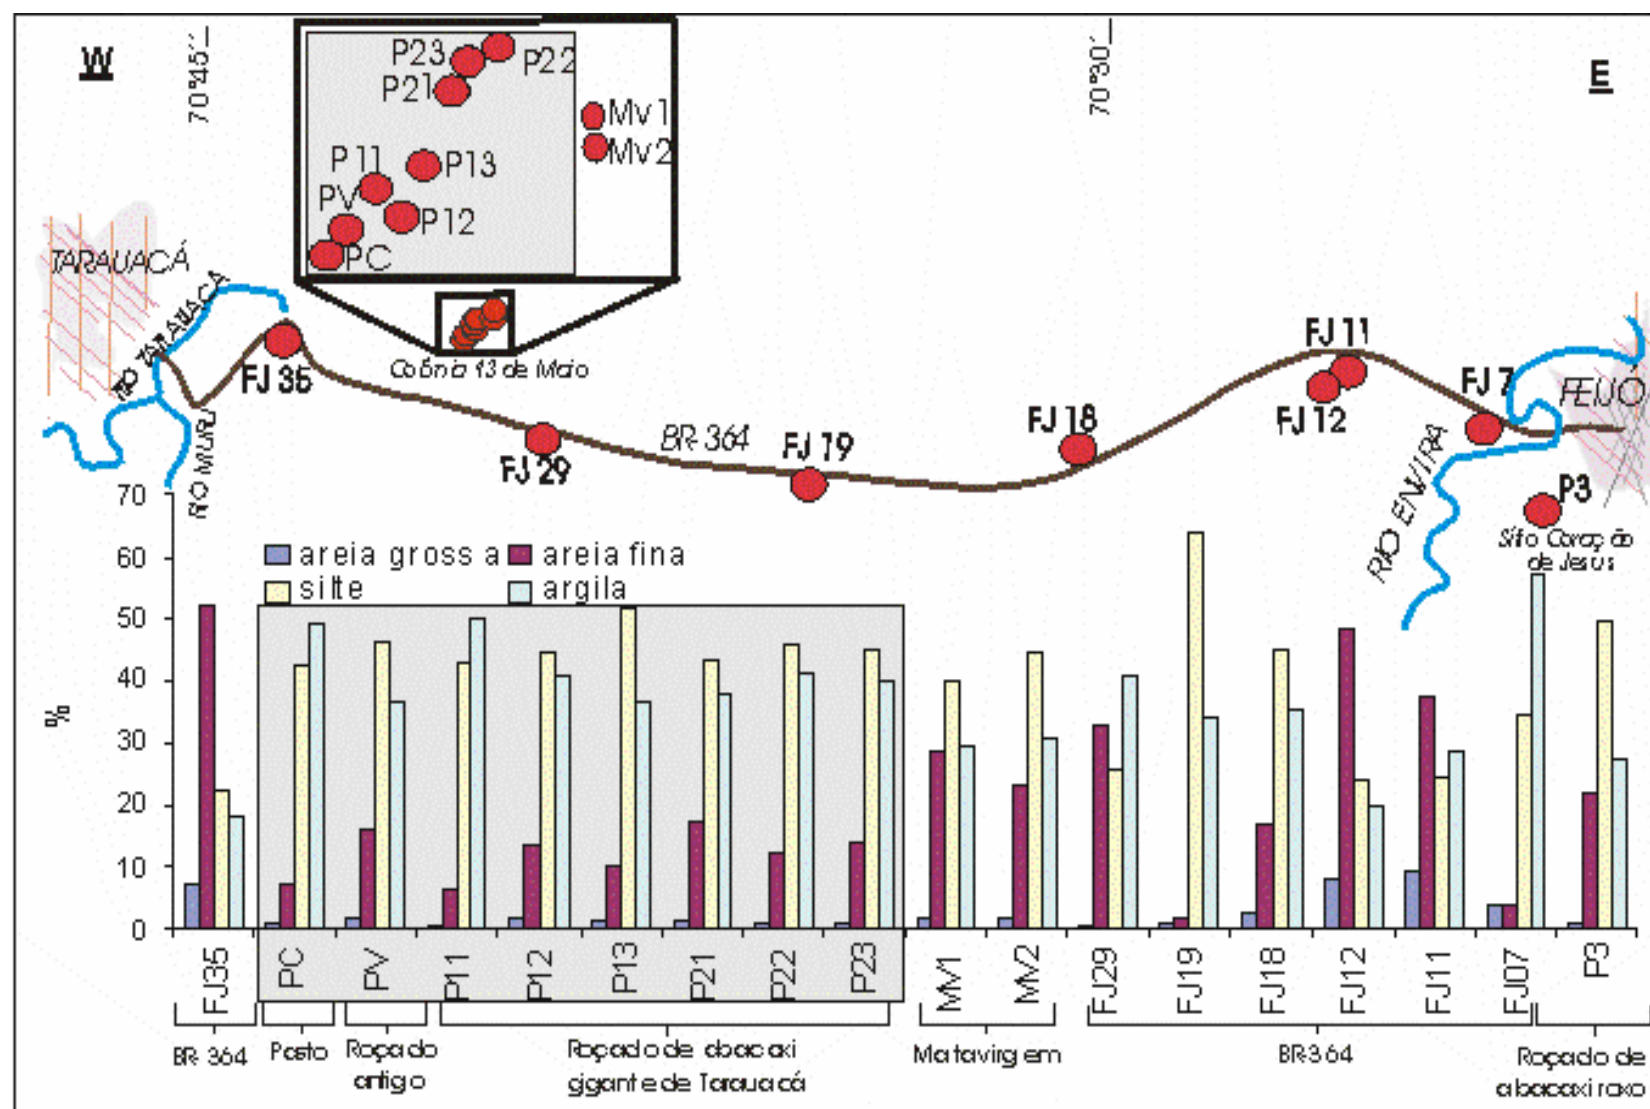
W

70°45'

70°30'

E

P23
P22
P21
Mv1
Mv2
P11
P13
PV
P12
PC

TARAUACÁ
RIO TARAUACÁ
RIO MURU
FJ 35
Colônia 13 de Maio
FJ 29
BR-364
FJ 19
FJ 18
FJ 11
FJ 12
FJ 7
FEIJÓ
RIO ENVIRA
P3
Sítio Coração de Jesus

areia grossa
areia fina
silte
argila

%

70
60
50
40
30
20
10
0

FJ35
PC
PV
P11
P12
P13
P21
P22
P23
MV1
MV2
FJ29
FJ19
FJ18
FJ12
FJ11
FJ07
P3

BR-364
Pasto
Roçado antigo
Roçado de abacaxi gigante de Tarauacá
Mata virgem
BR-364
Roçado de abacaxi roxo